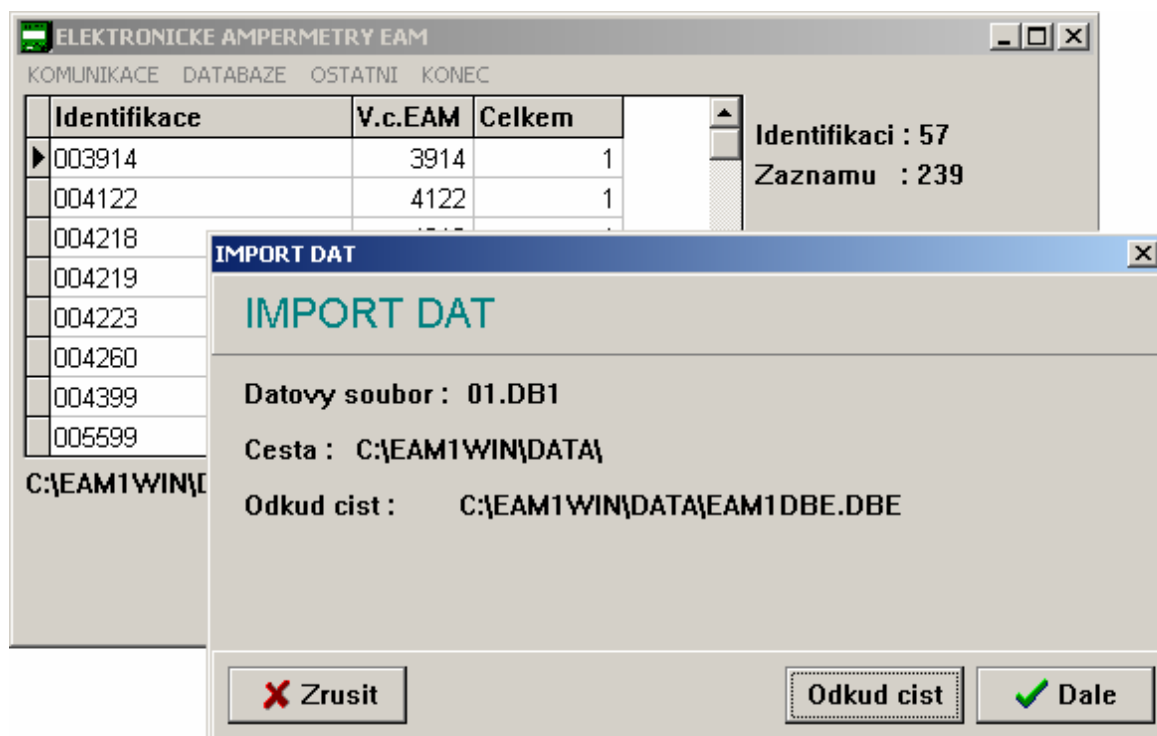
ELEKTRONICKE AMPERMETRY EAM

KOMUNIKACE DATABAZE OSTATNI KONEC

| Identifikace | V.c.EAM | Celkem |
|---|---|---|
| 003914 | 3914 | 1 |
| 004122 | 4122 | 1 |
| 004218 | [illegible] | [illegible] |
| 004219 | | |
| 004223 | | |
| 004260 | | |
| 004399 | | |
| 005599 | | |

Identifikaci : 57
Zaznamu : 239

C:\EAM1WIN\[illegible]

IMPORT DAT

IMPORT DAT

Datovy soubor : 01.DB1

Cesta : C:\EAM1WIN\DATA\

Odkud cist : C:\EAM1WIN\DATA\EAM1DBE.DBE

Zrusit

Odkud cist

Dale